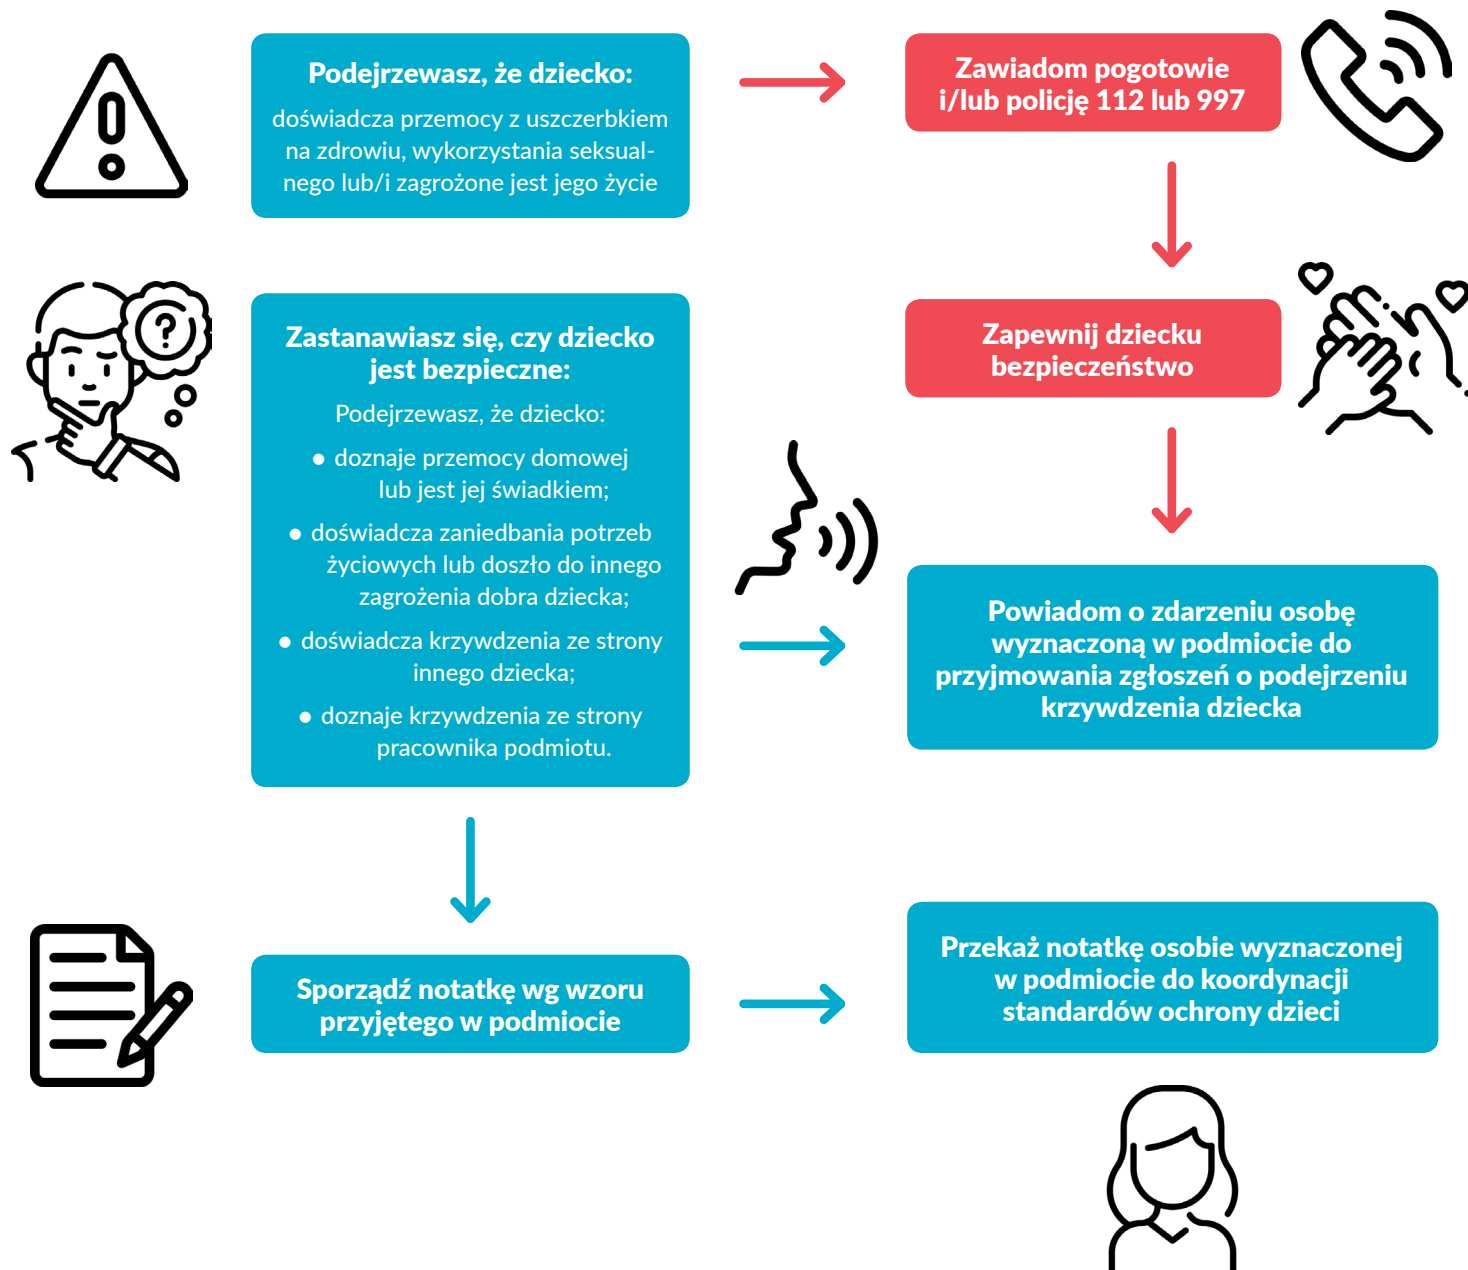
Podejrzewasz, że dziecko:

doświadcza przemocy z uszczerbkiem na zdrowiu, wykorzystania seksualnego lub/i zagrożone jest jego życie

Zawiadom pogotowie i/lub policję 112 lub 997

Zapewnij dziecku bezpieczeństwo

Zastanawiasz się, czy dziecko jest bezpieczne:

Podejrzewasz, że dziecko:

- doznaje przemocy domowej lub jest jej świadkiem;
- doświadcza zaniedbania potrzeb życiowych lub doszło do innego zagrożenia dobra dziecka;
- doświadcza krzywdzenia ze strony innego dziecka;
- doznaje krzywdzenia ze strony pracownika podmiotu.

Powiadom o zdarzeniu osobę wyznaczoną w podmiocie do przyjmowania zgłoszeń o podejrzeniu krzywdzenia dziecka

Sporządź notatkę wg wzoru przyjętego w podmiocie

Przekaż notatkę osobie wyznaczonej w podmiocie do koordynacji standardów ochrony dzieci